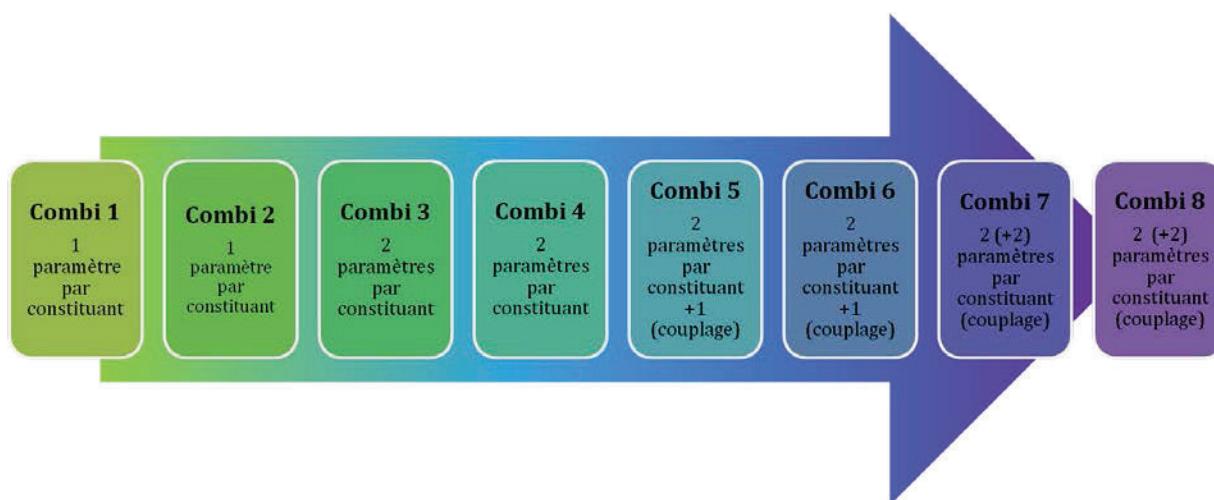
Combi 1
1 paramètre par constituant

Combi 2
1 paramètre par constituant

Combi 3
2 paramètres par constituant

Combi 4
2 paramètres par constituant

Combi 5
2 paramètres par constituant +1 (couplage)

Combi 6
2 paramètres par constituant +1 (couplage)

Combi 7
2 (+2) paramètres par constituant (couplage)

Combi 8
2 (+2) paramètres par constituant (couplage)